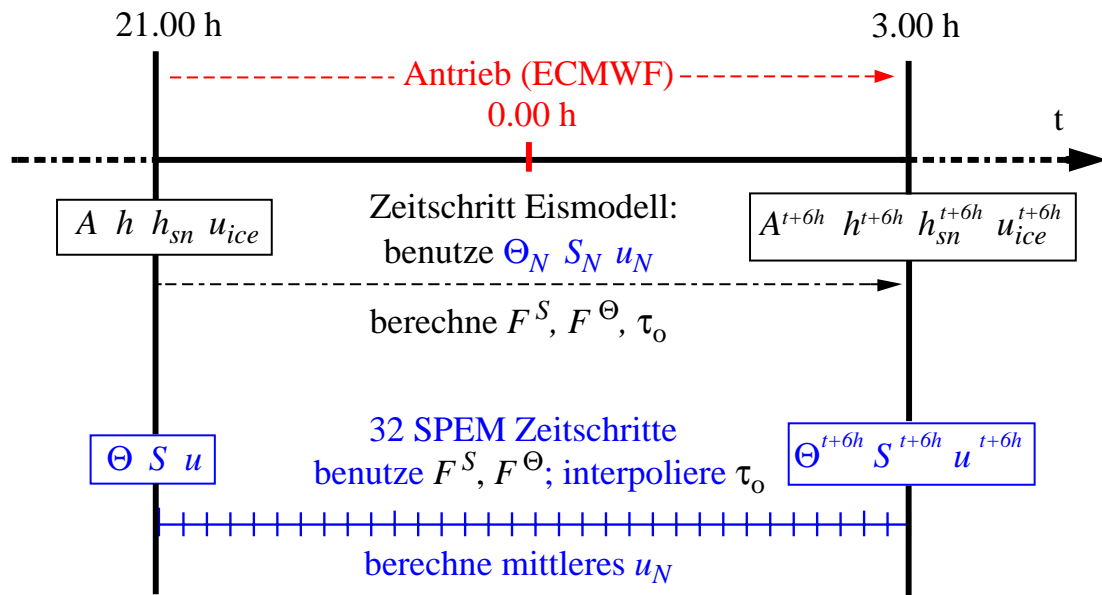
21.00 h

3.00 h

Antrieb (ECMWF)

0.00 h

t

$A$ $h$ $h_{sn}$ $u_{ice}$

Zeitschritt Eismodell:
benutze $\Theta_N$ $S_N$ $u_N$

$A^{t+6h}$ $h^{t+6h}$ $h_{sn}^{t+6h}$ $u_{ice}^{t+6h}$

berechne $F^S$, $F^\Theta$, $\tau_o$

$\Theta$ $S$ $u$

32 SPEM Zeitschritte
benutze $F^S$, $F^\Theta$; interpoliere $\tau_o$

$\Theta^{t+6h}$ $S^{t+6h}$ $u^{t+6h}$

berechne mittleres $u_N$